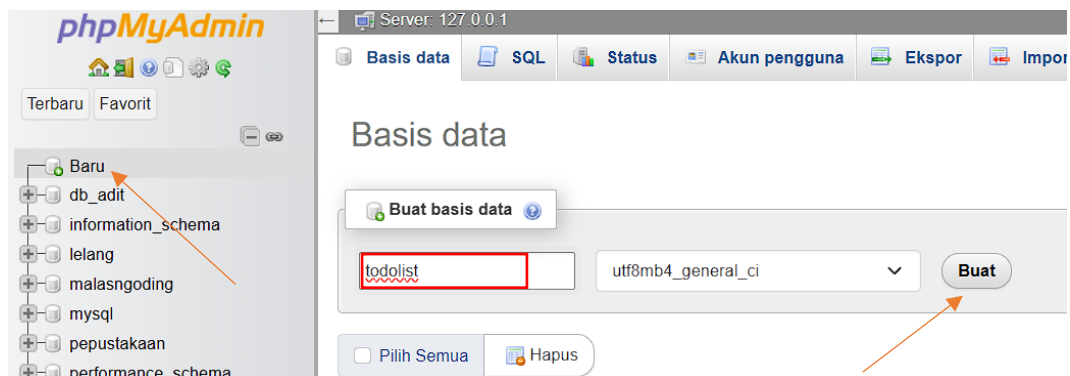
phpMyAdmin

Terbaru Favorit

Baru
db_adit
information_schema
lelang
malasngoding
mysql
pepustakaan
performance_schema

Server: 127.0.0.1

Basis data SQL Status Akun pengguna Ekspor Impor

Basis data

Buat basis data

todolist

utf8mb4_general_ci

Buat

Pilih Semua

Hapus